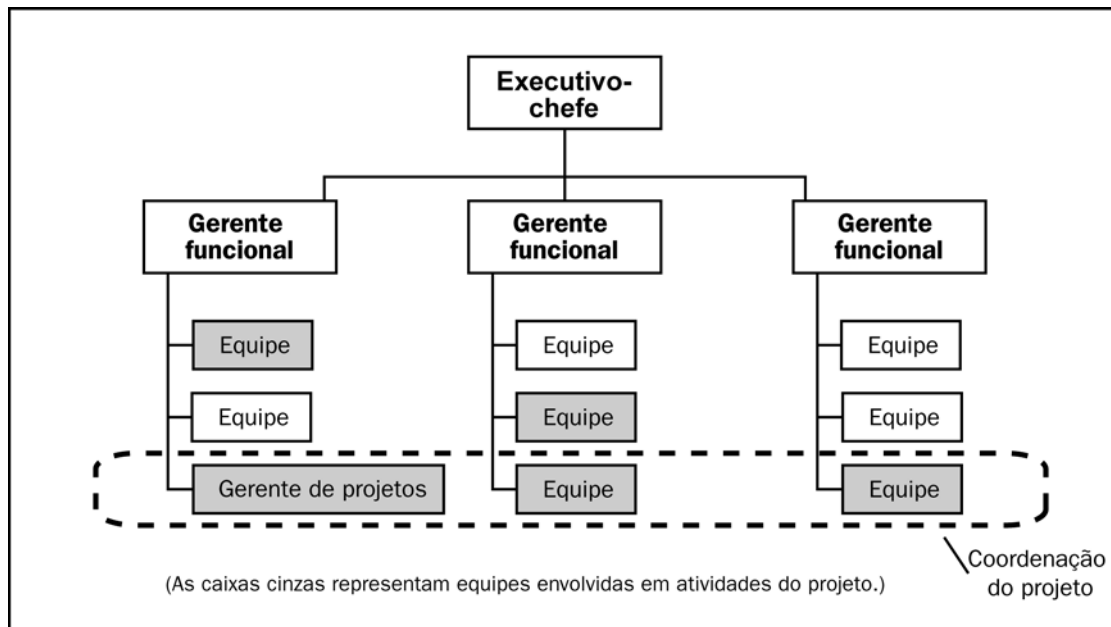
Executivo-chefe

Gerente funcional

Gerente funcional

Gerente funcional

Equipe

Equipe

Gerente de projetos

Equipe

Equipe

Equipe

Equipe

Equipe

Equipe

Coordenação do projeto

(As caixas cinzas representam equipes envolvidas em atividades do projeto.)